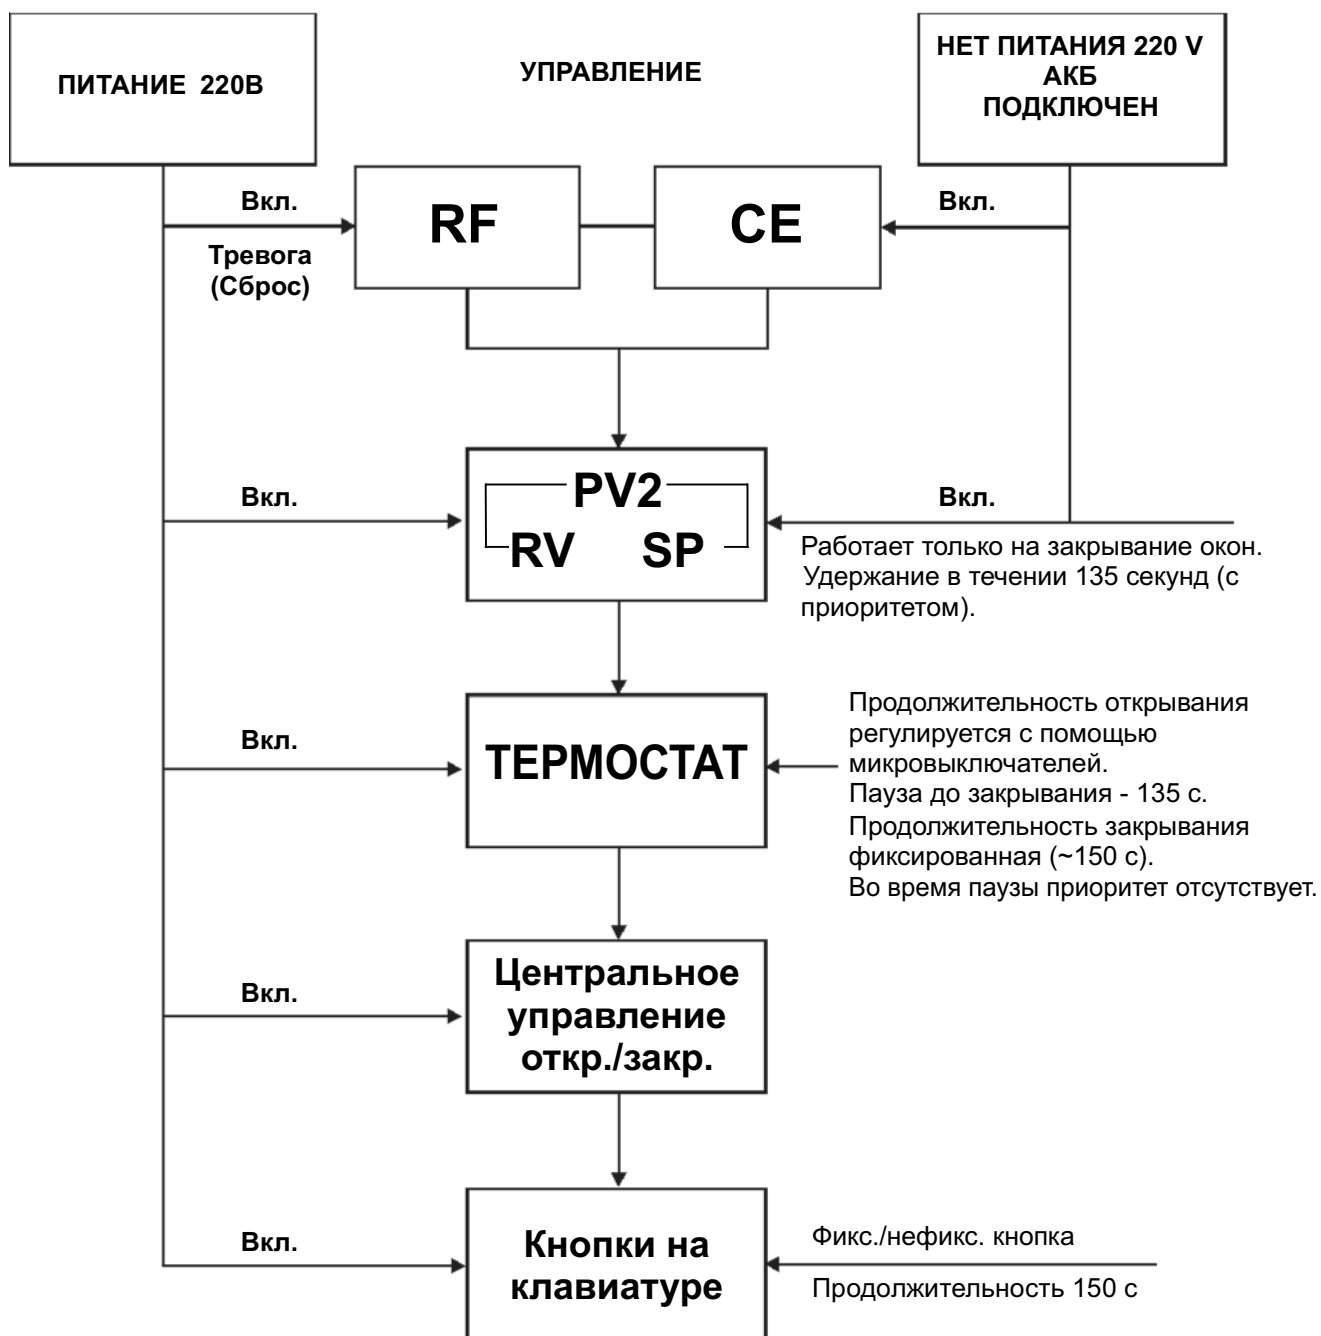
ПИТАНИЕ 220В

УПРАВЛЕНИЕ

НЕТ ПИТАНИЯ 220 V АКБ ПОДКЛЮЧЕН

Вкл.

Тревога (Сброс)

RF

CE

Вкл.

Вкл.

PV2

RV SP

Вкл.

Работает только на закрывание окон. Удержание в течении 135 секунд (с приоритетом).

Вкл.

ТЕРМОСТАТ

Продолжительность открывания регулируется с помощью микровыключателей.
Пауза до закрывания - 135 с.
Продолжительность закрывания фиксированная (~150 с).
Во время паузы приоритет отсутствует.

Вкл.

Центральное управление откр./закр.

Вкл.

Кнопки на клавиатуре

Фикс./нефикс. кнопка

Продолжительность 150 с